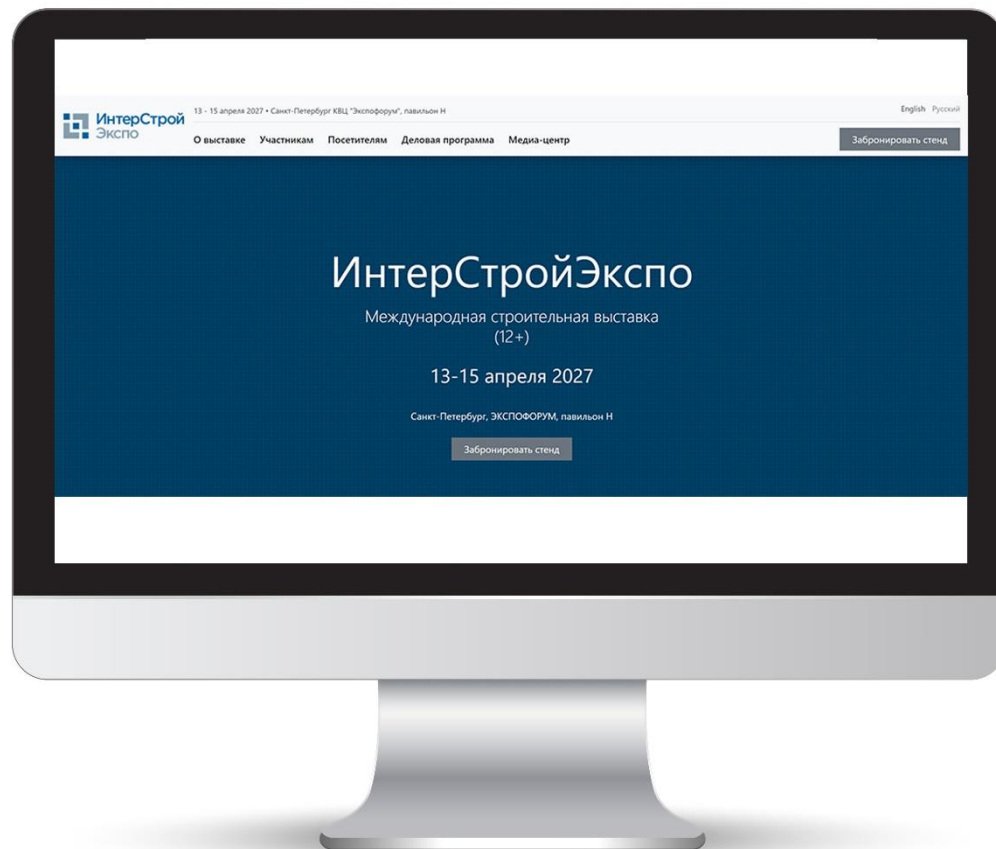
ИнтерСтрой Экспо

13 - 15 апреля 2027 • Санкт-Петербург КВЦ "Экспофорум", павильон H

English Русский

О выставке Участникам Посетителям Деловая программа Медиа-центр

Забронировать стенд

ИнтерСтройЭкспо

Международная строительная выставка (12+)

13-15 апреля 2027

Санкт-Петербург, ЭКСПОФОРУМ, павильон H

Забронировать стенд